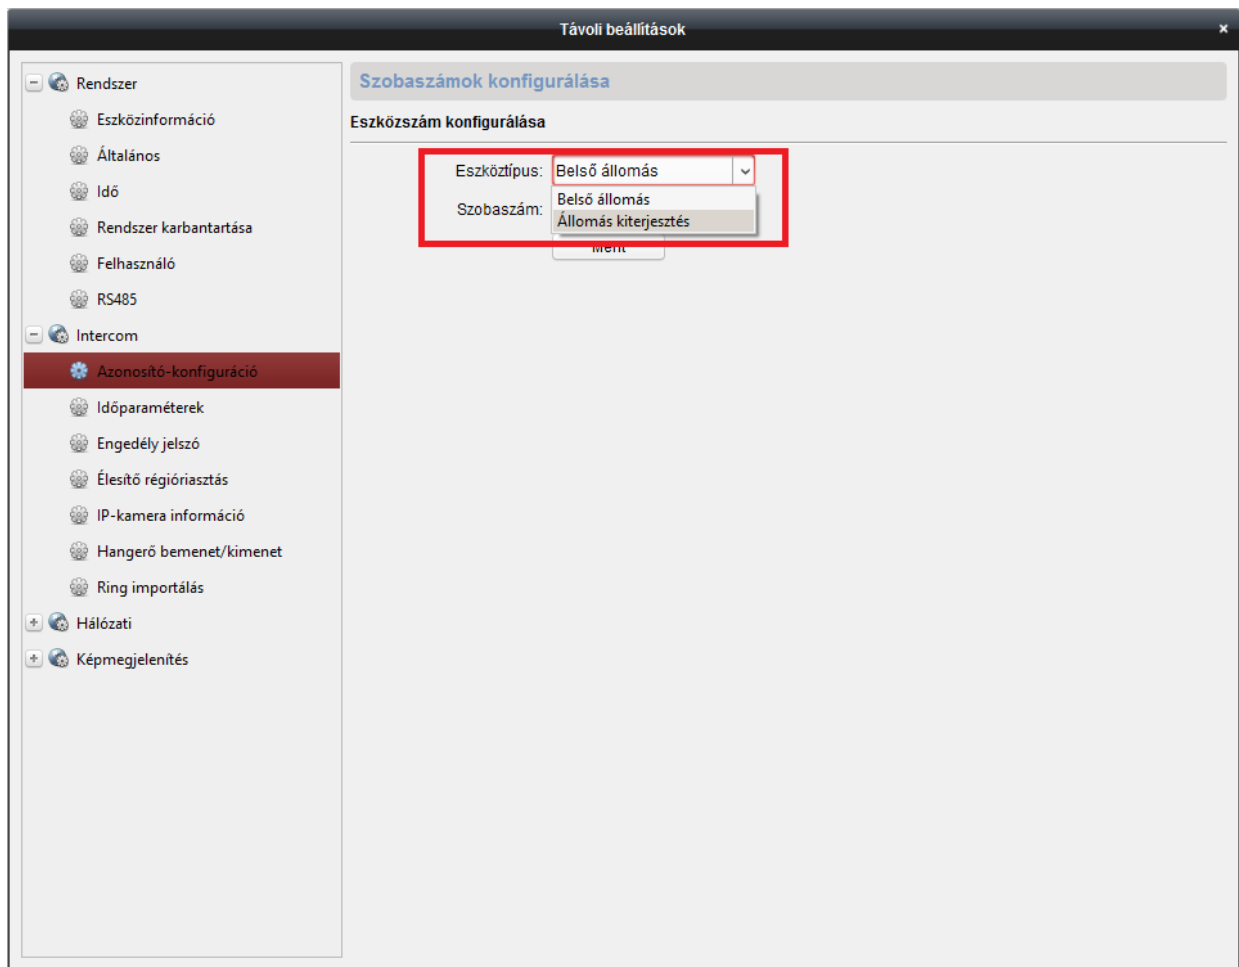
Távoli beállítások
×

Rendszer
Eszközinformáció
Általános
Idő
Rendszer karbantartása
Felhasználó
RS485
Intercom
Azonosító-konfiguráció
Időparaméterek
Engedély jelszó
Élesítő régióriasztás
IP-kamera információ
Hangerő bemenet/kimenet
Ring importálás
Hálózati
Képmegjelenítés

Szobaszámok konfigurálása

Eszközszám konfigurálása

Eszköztípus: Belső állomás
Belső állomás
Állomás kiterjesztés
Szobaszám:
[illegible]